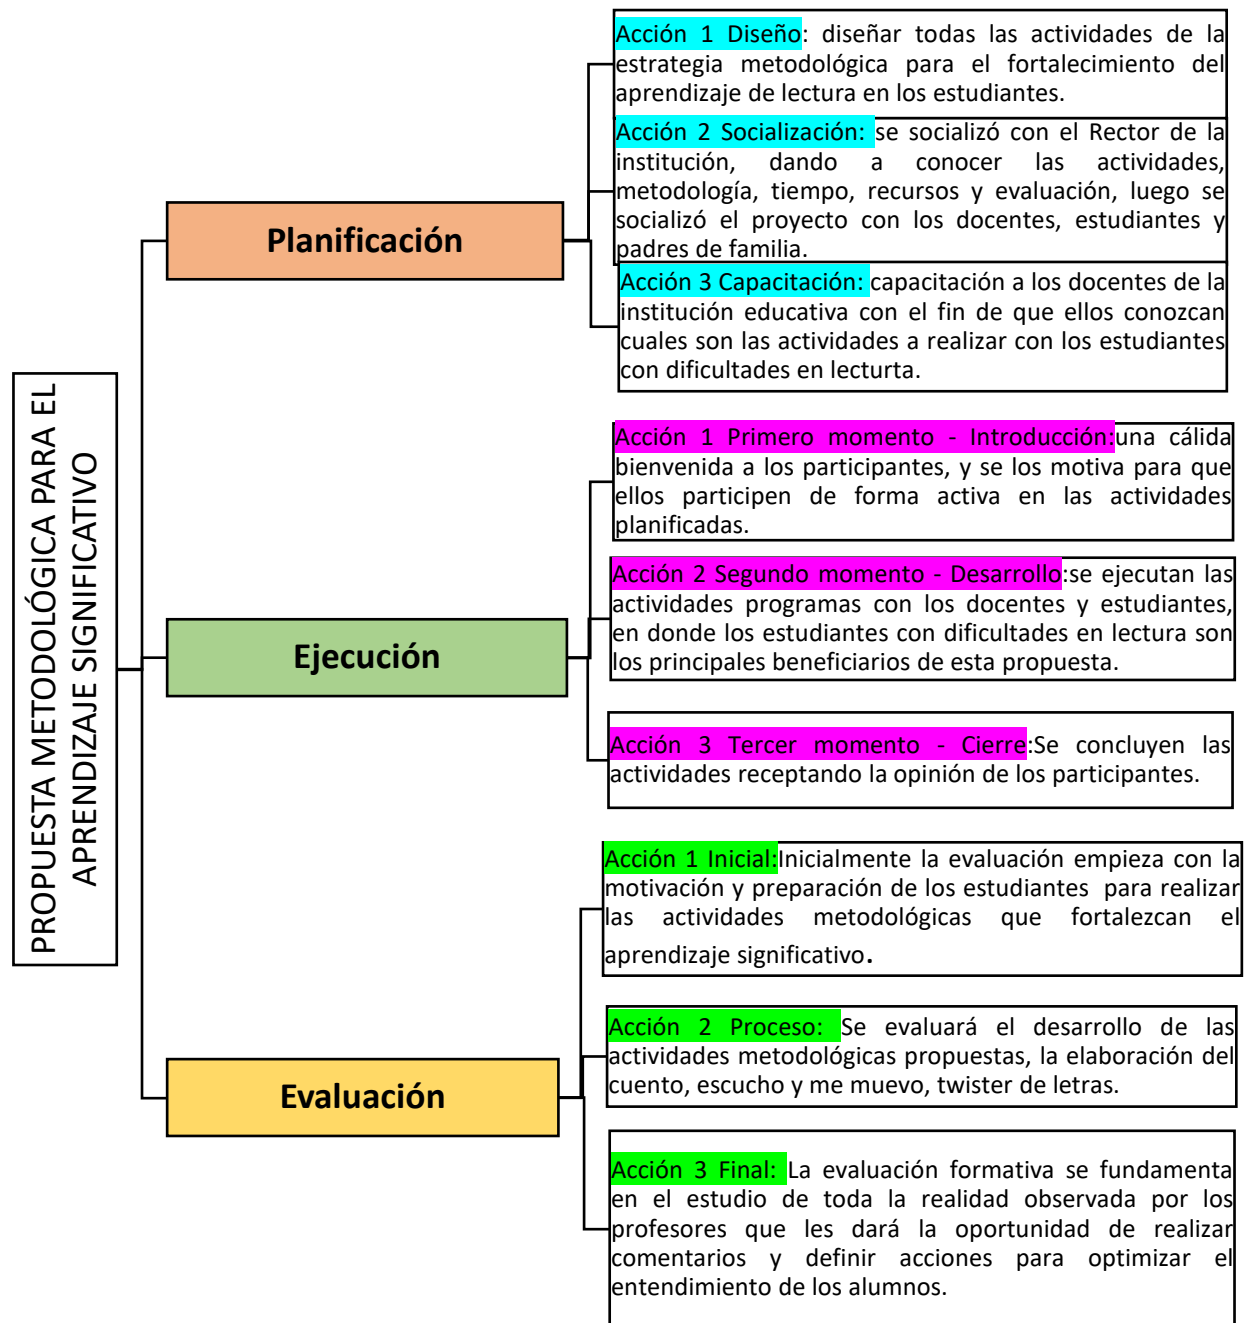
PROPUESTA METODOLÓGICA PARA EL APRENDIZAJE SIGNIFICATIVO

Planificación

Acción 1 Diseño: diseñar todas las actividades de la estrategia metodológica para el fortalecimiento del aprendizaje de lectura en los estudiantes.

Acción 2 Socialización: se socializó con el Rector de la institución, dando a conocer las actividades, metodología, tiempo, recursos y evaluación, luego se socializó el proyecto con los docentes, estudiantes y padres de familia.

Acción 3 Capacitación: capacitación a los docentes de la institución educativa con el fin de que ellos conozcan cuales son las actividades a realizar con los estudiantes con dificultades en lecturta.

Ejecución

Acción 1 Primero momento - Introducción:una cálida bienvenida a los participantes, y se los motiva para que ellos participen de forma activa en las actividades planificadas.

Acción 2 Segundo momento - Desarrollo:se ejecutan las actividades programas con los docentes y estudiantes, en donde los estudiantes con dificultades en lectura son los principales beneficiarios de esta propuesta.

Acción 3 Tercer momento - Cierre:Se concluyen las actividades receptando la opinión de los participantes.

Evaluación

Acción 1 Inicial:Inicialmente la evaluación empieza con la motivación y preparación de los estudiantes para realizar las actividades metodológicas que fortalezcan el aprendizaje significativo.

Acción 2 Proceso: Se evaluará el desarrollo de las actividades metodológicas propuestas, la elaboración del cuento, escucho y me muevo, twister de letras.

Acción 3 Final: La evaluación formativa se fundamenta en el estudio de toda la realidad observada por los profesores que les dará la oportunidad de realizar comentarios y definir acciones para optimizar el entendimiento de los alumnos.